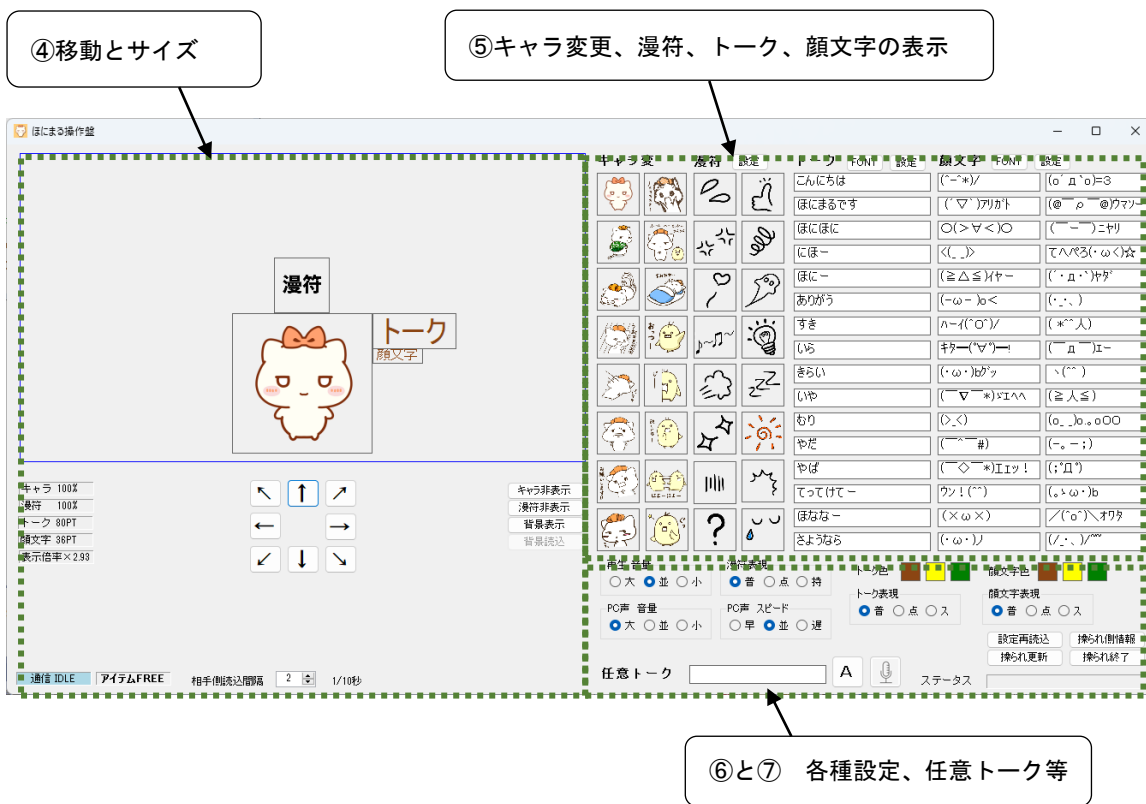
④移動とサイズ

⑤キャラ変更、漫符、トーク、顔文字の表示

ほにまる操作盤

漫符

トーク
顔文字

キャラ 100%
漫符 100%
トーク 80PT
顔文字 36PT
表示倍率×2.93

↖ ↑ ↗
← →
↙ ↓ ↘

キャラ非表示
漫符非表示
背景表示
背景読込

通信 IDLE
アイテムFREE
相手側読込間隔 2 1/10秒

キャラ変 漫符 設定 トーク FONT 設定 顔文字 FONT 設定

| トーク | 顔文字 | 顔文字 |
|---|---|---|
| こんにちは | (^-^*)/ | (o´д`o)=3 |
| ほにまるです | (´▽`)ｱﾘｶﾞﾄ | (@￣ρ￣@)ｳﾏｿ |
| ほにほに | O(>∀<)O | (￣ー￣)ﾆﾔﾘ |
| にほー | <(_ _)> | てへぺろ(・ω<)☆ |
| ほにー | (≧△≦)ｲﾔー | (´・д・`)ﾔﾀﾞ |
| ありがとう | (-ω-)o< | (・_・、) |
| すき | ﾊｰｲ(^O^)/ | (*^^人) |
| いら | ｷﾀｰ(ﾟ∀ﾟ)ー! | (￣д￣)ｴー |
| きらい | (・ω・)bｸﾞｯ | ヽ(^^) |
| いや | (￣▽￣*)ｴﾍﾍ | (≧人≦) |
| むり | (>_<) | (o_ _)o.｡oOO |
| やだ | (￣^￣#) | (-｡-;) |
| やば | (￣◇￣*)ｴｪｯ! | (;ﾟД ﾟ) |
| てってけー | ウン!(^^) | (｡･ω･)b |
| ほななー | (×ω×) | ／(^o^)＼ｵﾜﾀ |
| さようなら | (・ω・)ﾉ | (/_、)/゛゛ |

再生 音量 ○大 ●並 ○小
漫符表現 ●普 ○点 ○持
トーク色
顔文字色
PC声 音量 ●大 ○並 ○小
PC声 スピード ○早 ●並 ○遅
トーク表現 ●普 ○点 ○ス
顔文字表現 ●普 ○点 ○ス
設定再読込
操られ側情報
操られ更新
操られ終了

任意トーク A
ステータス

⑥と⑦ 各種設定、任意トーク等